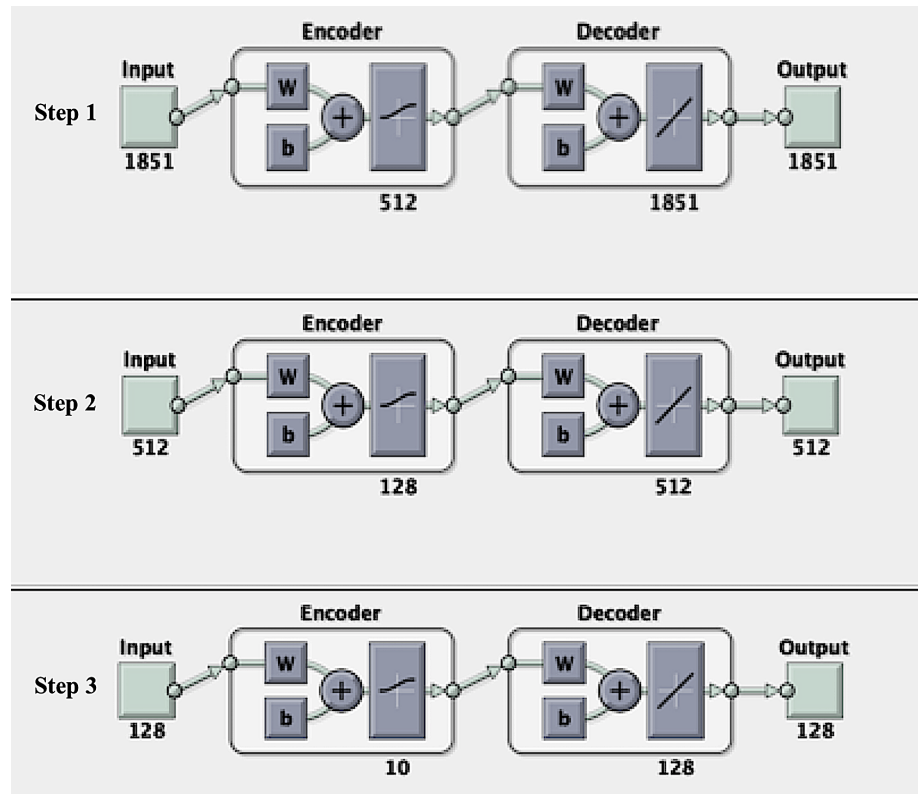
Step 1

Input
1851

Encoder
W
b
+
512

Decoder
W
b
+
1851

Output
1851

Step 2

Input
512

Encoder
W
b
+
128

Decoder
W
b
+
512

Output
512

Step 3

Input
128

Encoder
W
b
+
10

Decoder
W
b
+
128

Output
128